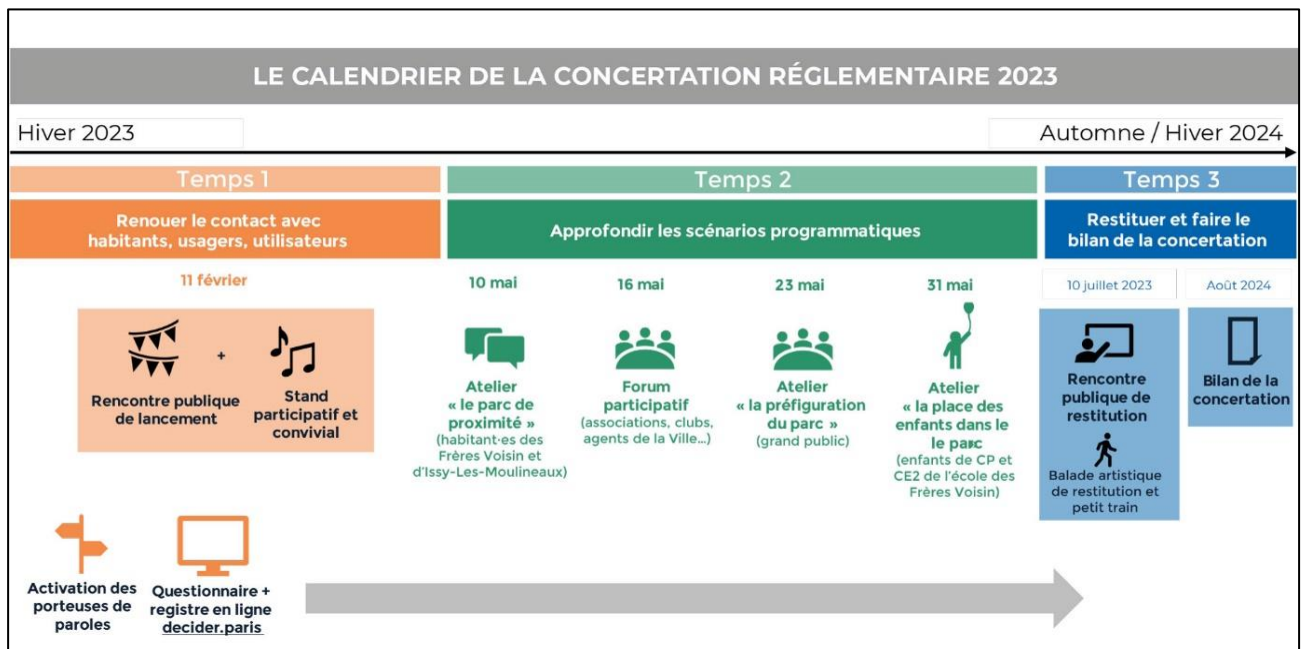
LE CALENDRIER DE LA CONCERTATION RÉGLEMENTAIRE 2023

Hiver 2023

Automne / Hiver 2024

Temps 1

Renouer le contact avec habitants, usagers, utilisateurs

11 février

Rencontre publique de lancement

+

Stand participatif et convivial

Temps 2

Approfondir les scénarios programmatiques

10 mai

Atelier « le parc de proximité » (habitant·es des Frères Voisin et d'Issy-Les-Moulineaux)

16 mai

Forum participatif (associations, clubs, agents de la Ville…)

23 mai

Atelier « la préfiguration du parc » (grand public)

31 mai

Atelier « la place des enfants dans le parc (enfants de CP et CE2 de l'école des Frères Voisin)

Temps 3

Restituer et faire le bilan de la concertation

10 juillet 2023

Rencontre publique de restitution

Balade artistique de restitution et petit train

Août 2024

Bilan de la concertation

Activation des porteuses de paroles

Questionnaire + registre en ligne decider.paris